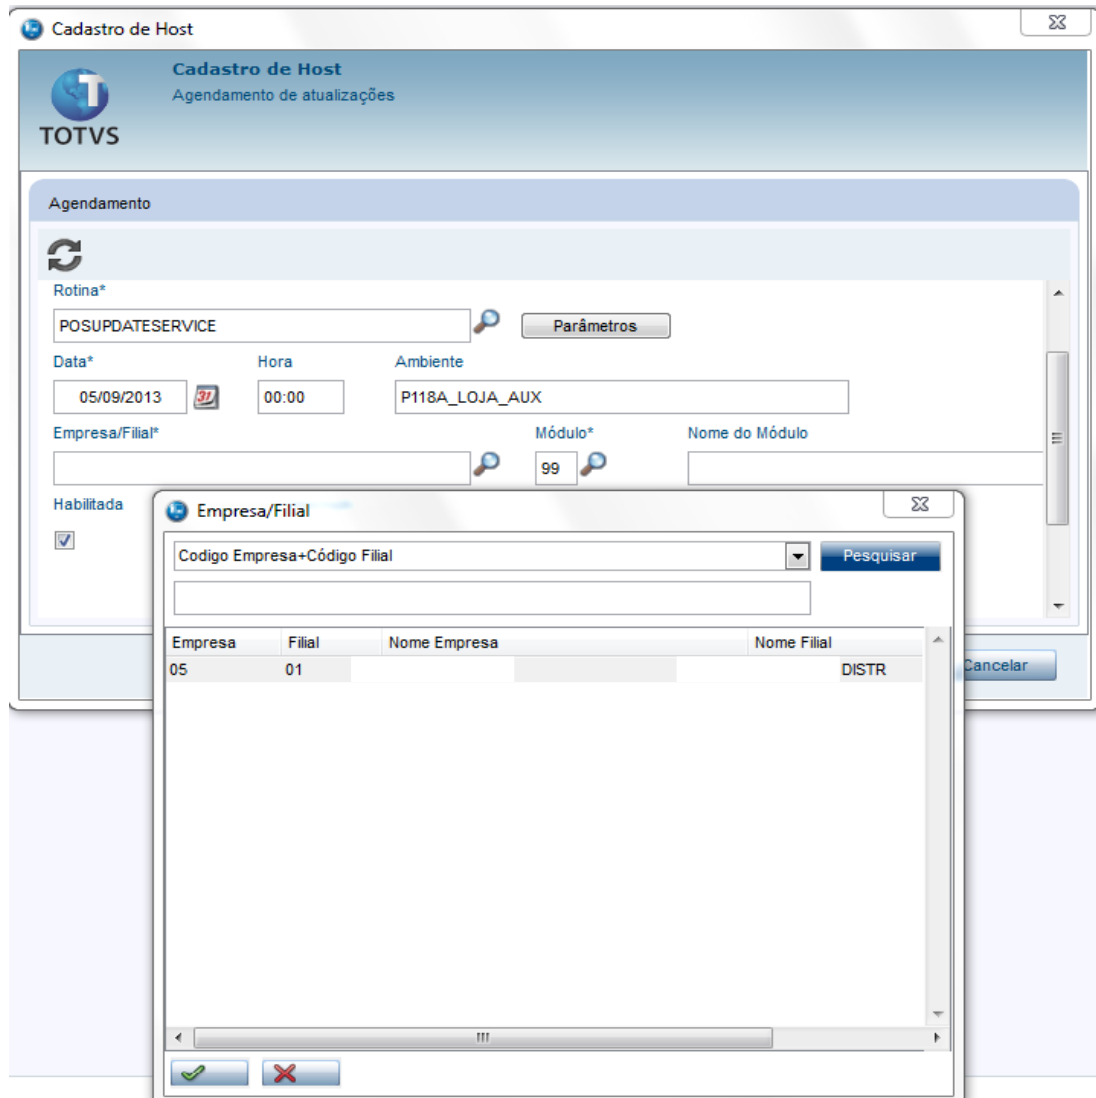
Cadastro de Host

TOTVS

Cadastro de Host
Agendamento de atualizações

Agendamento

Rotina*
POSUPDATESERVICE
Parâmetros

Data*
05/09/2013
Hora
00:00
Ambiente
P118A_LOJA_AUX

Empresa/Filial*
Módulo*
99
Nome do Módulo

Habilitada

Cancelar

Empresa/Filial

Codigo Empresa+Código Filial
Pesquisar

| Empresa | Filial | Nome Empresa | Nome Filial |
|---|---|---|---|
| 05 | 01 | | DISTR |